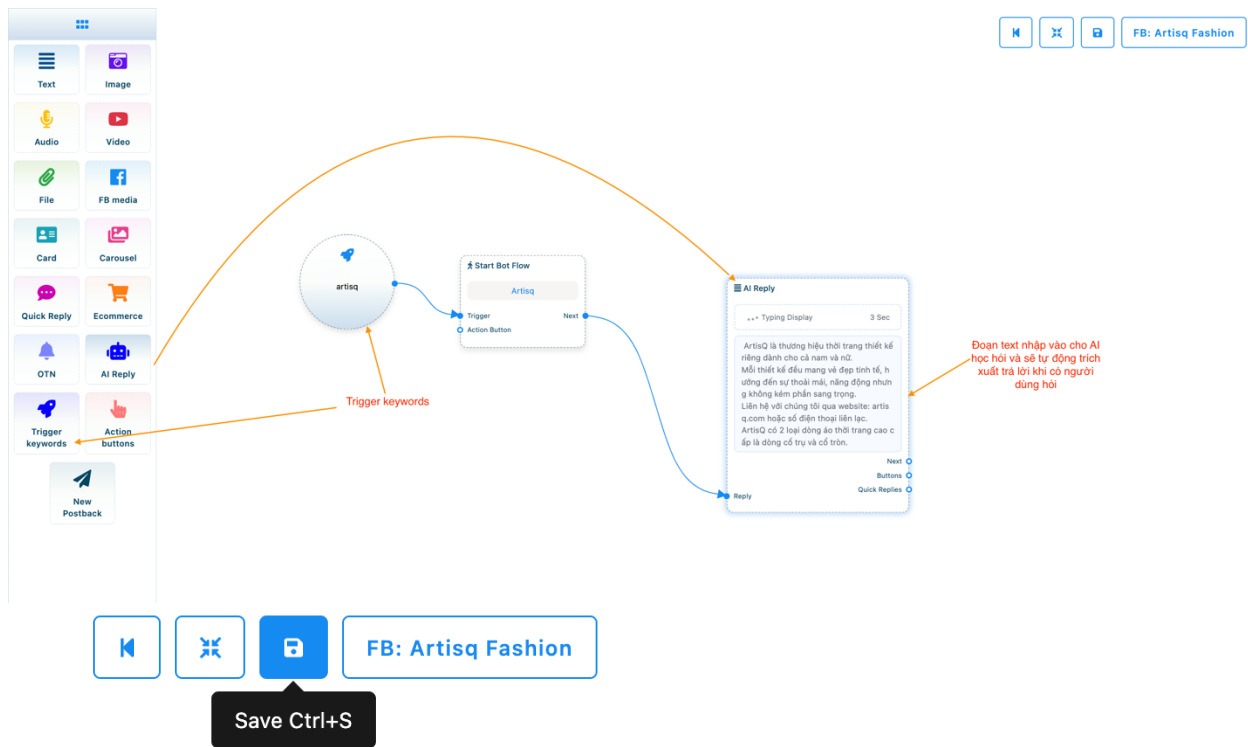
Text
Image
Audio
Video
File
FB media
Card
Carousel
Quick Reply
Ecommerce
OTN
AI Reply
Trigger keywords
Action buttons
New Postback

FB: Artisq Fashion

artisq

Start Bot Flow
Artisq
Trigger
Action Button
Next

AI Reply
Typing Display 3 Sec
ArtisQ là thương hiệu thời trang thiết kế riêng dành cho cả nam và nữ.
Mỗi thiết kế đều mang vẻ đẹp tinh tế, hướng đến sự thoải mái, năng động nhưng không kém phần sang trọng.
Liên hệ với chúng tôi qua website: artisq.com hoặc số điện thoại liên lạc.
ArtisQ có 2 loại dòng áo thời trang cao cấp là dòng cổ trụ và cổ tròn.
Next
Buttons
Quick Replies
Reply

Đoạn text nhập vào cho AI học hỏi và sẽ tự động trích xuất trả lời khi có người dùng hỏi

Trigger keywords

FB: Artisq Fashion
Save Ctrl+S